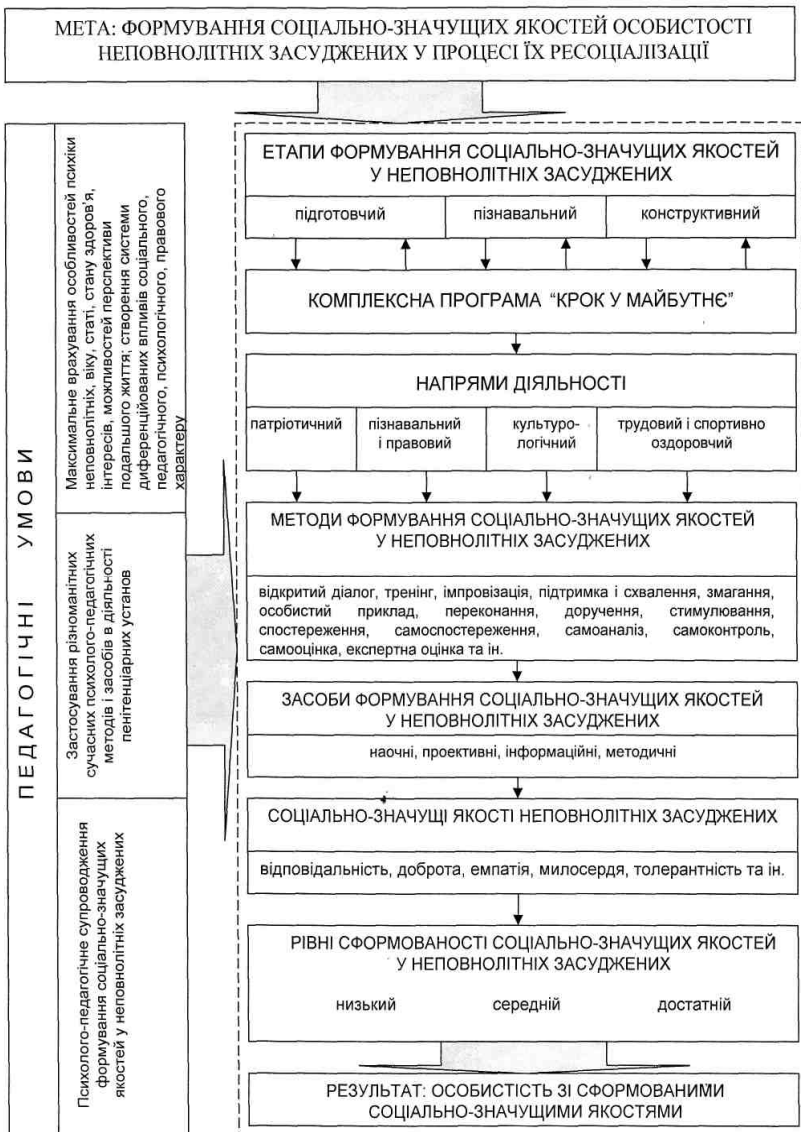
МЕТА: ФОРМУВАННЯ СОЦІАЛЬНО-ЗНАЧУЩИХ ЯКОСТЕЙ ОСОБИСТОСТІ НЕПОВНОЛІТНІХ ЗАСУДЖЕНИХ У ПРОЦЕСІ ЇХ РЕСОЦІАЛІЗАЦІЇ

ПЕДАГОГІЧНІ УМОВИ

Максимальне врахування особливостей психіки неповнолітніх, віку, статі, стану здоров'я, інтересів, можливостей перспективи подальшого життя; створення системи диференційованих впливів соціального, педагогічного, психологічного, правового характеру

Застосування різноманітних сучасних психолого-педагогічних методів і засобів в діяльності пенітенціарних установ

Психолого-педагогічне супроводження формування соціально-значущих якостей у неповнолітніх засуджених

ЕТАПИ ФОРМУВАННЯ СОЦІАЛЬНО-ЗНАЧУЩИХ ЯКОСТЕЙ У НЕПОВНОЛІТНІХ ЗАСУДЖЕНИХ

підготовчий | пізнавальний | конструктивний

КОМПЛЕКСНА ПРОГРАМА "КРОК У МАЙБУТНЄ"

НАПРЯМИ ДІЯЛЬНОСТІ

патріотичний | пізнавальний і правовий | культурологічний | трудовий і спортивно оздоровчий

МЕТОДИ ФОРМУВАННЯ СОЦІАЛЬНО-ЗНАЧУЩИХ ЯКОСТЕЙ У НЕПОВНОЛІТНІХ ЗАСУДЖЕНИХ

відкритий діалог, тренінг, імпровізація, підтримка і схвалення, змагання, особистий приклад, переконання, доручення, стимулювання, спостереження, самоспостереження, самоаналіз, самоконтроль, самооцінка, експертна оцінка та ін.

ЗАСОБИ ФОРМУВАННЯ СОЦІАЛЬНО-ЗНАЧУЩИХ ЯКОСТЕЙ У НЕПОВНОЛІТНІХ ЗАСУДЖЕНИХ

наочні, проективні, інформаційні, методичні

СОЦІАЛЬНО-ЗНАЧУЩІ ЯКОСТІ НЕПОВНОЛІТНІХ ЗАСУДЖЕНИХ

відповідальність, доброта, емпатія, милосердя, толерантність та ін.

РІВНІ СФОРМОВАНОСТІ СОЦІАЛЬНО-ЗНАЧУЩИХ ЯКОСТЕЙ У НЕПОВНОЛІТНІХ ЗАСУДЖЕНИХ

низький | середній | достатній

РЕЗУЛЬТАТ: ОСОБИСТІСТЬ ЗІ СФОРМОВАНИМИ СОЦІАЛЬНО-ЗНАЧУЩИМИ ЯКОСТЯМИ